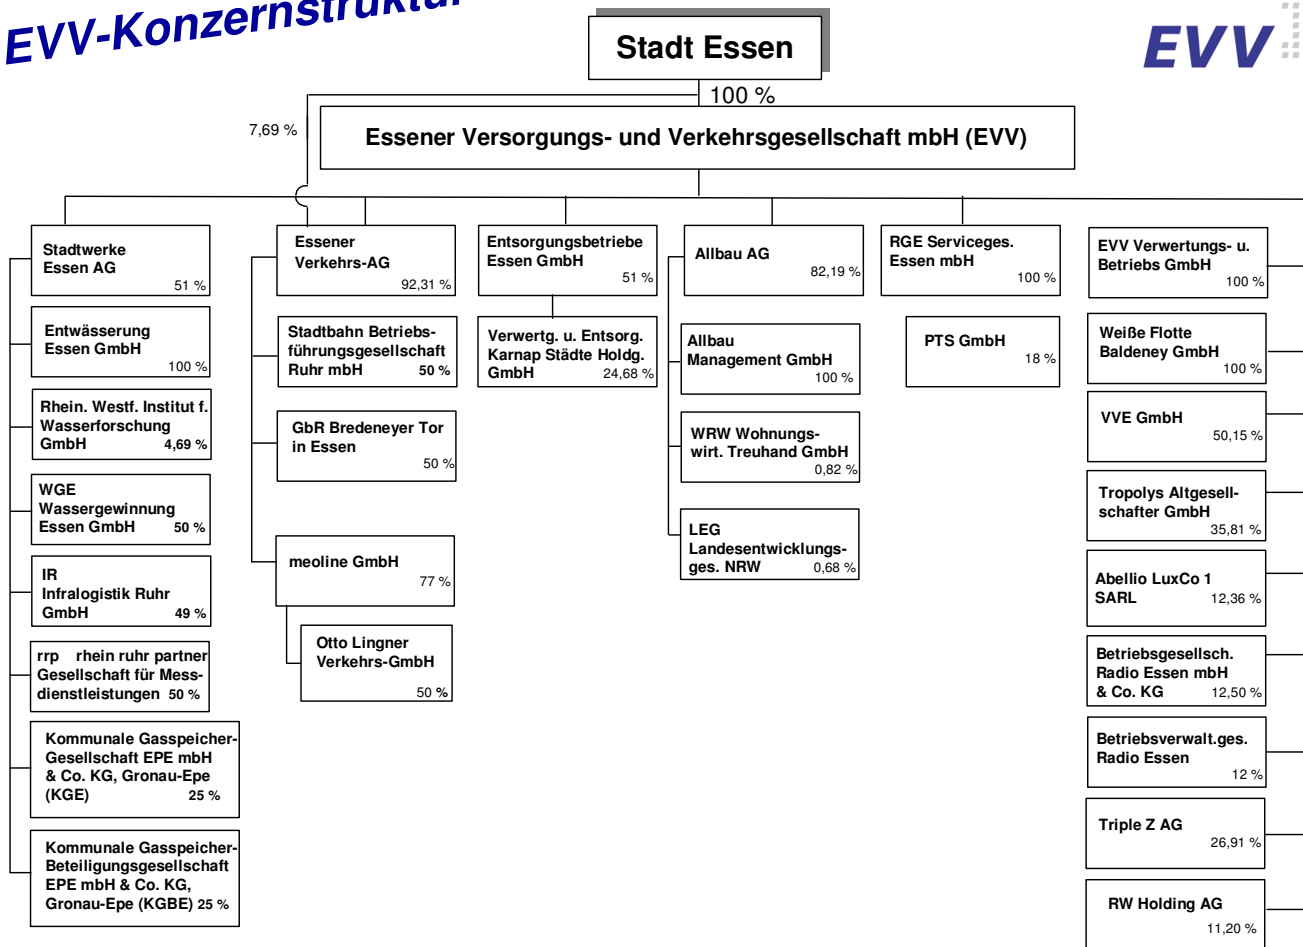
EVV-Konzernstruktur

EVV

Stadt Essen

100 %

7,69 %

Essener Versorgungs- und Verkehrsgesellschaft mbH (EVV)

Stadtwerke Essen AG 51 %

Entwässerung Essen GmbH 100 %

Rhein. Westf. Institut f. Wasserforschung GmbH 4,69 %

WGE Wassergewinnung Essen GmbH 50 %

IR Infralogistik Ruhr GmbH 49 %

rrp rhein ruhr partner Gesellschaft für Messdienstleistungen 50 %

Kommunale Gasspeicher-Gesellschaft EPE mbH & Co. KG, Gronau-Epe (KGE) 25 %

Kommunale Gasspeicher-Beteiligungsgesellschaft EPE mbH & Co. KG, Gronau-Epe (KGBE) 25 %

Essener Verkehrs-AG 92,31 %

Stadtbahn Betriebsführungsgesellschaft Ruhr mbH 50 %

GbR Bredeneyer Tor in Essen 50 %

meoline GmbH 77 %

Otto Lingner Verkehrs-GmbH 50 %

Entsorgungsbetriebe Essen GmbH 51 %

Verwertg. u. Entsorg. Karnap Städte Holdg. GmbH 24,68 %

Allbau AG 82,19 %

Allbau Management GmbH 100 %

WRW Wohnungswirt. Treuhand GmbH 0,82 %

LEG Landesentwicklungsges. NRW 0,68 %

RGE Serviceges. Essen mbH 100 %

PTS GmbH 18 %

EVV Verwertungs- u. Betriebs GmbH 100 %

Weiße Flotte Baldeney GmbH 100 %

VVE GmbH 50,15 %

Tropolys Altgesellschafter GmbH 35,81 %

Abellio LuxCo 1 SARL 12,36 %

Betriebsgesellsch. Radio Essen mbH & Co. KG 12,50 %

Betriebsverwalt.ges. Radio Essen 12 %

Triple Z AG 26,91 %

RW Holding AG 11,20 %